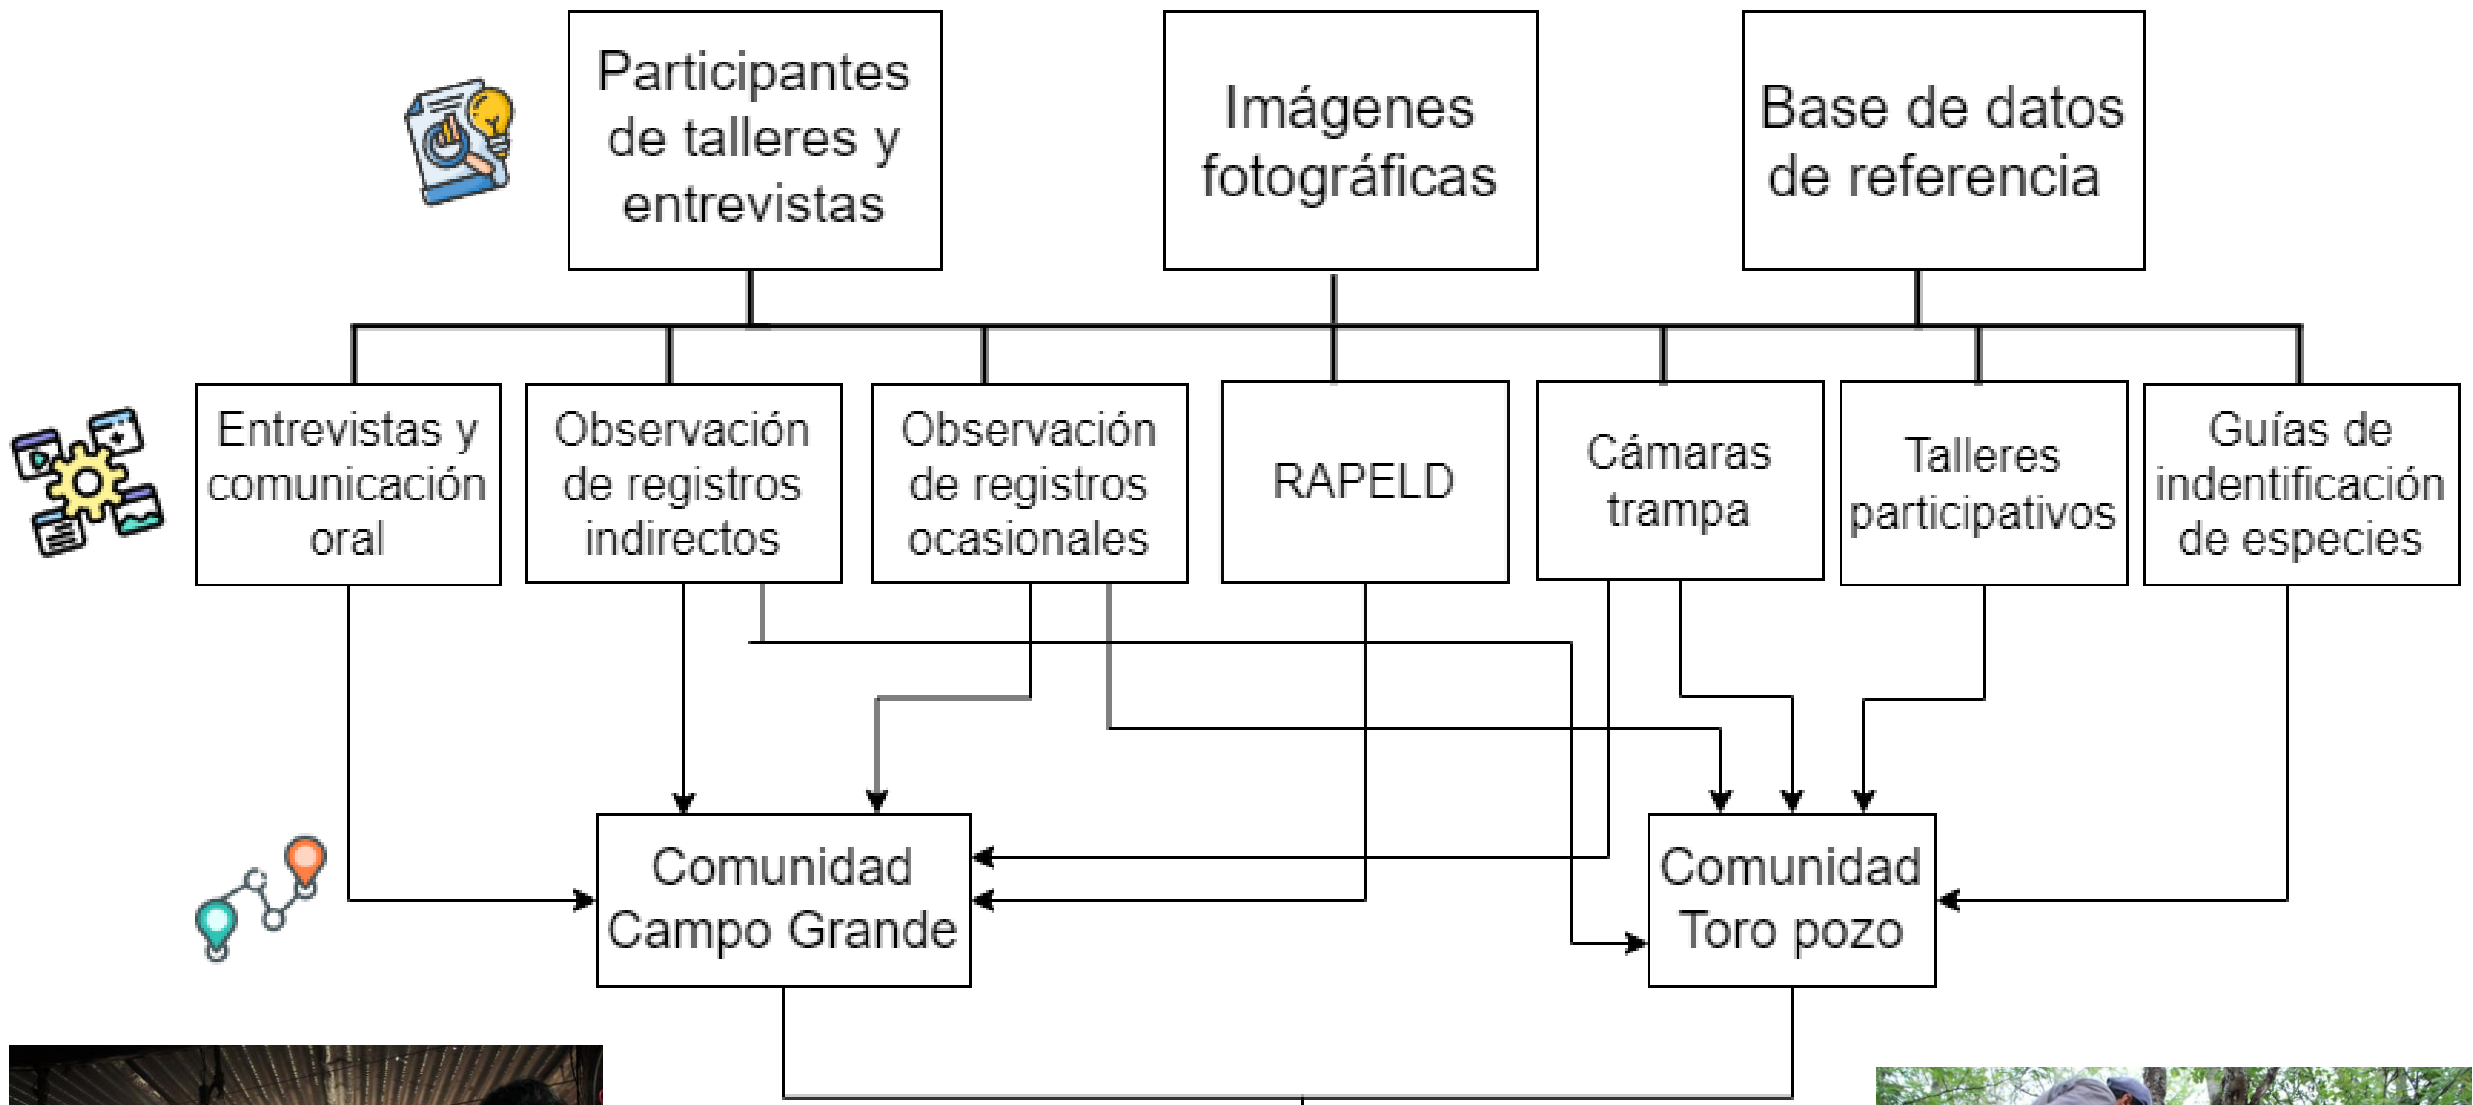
Participantes de talleres y entrevistas

Imágenes fotográficas

Base de datos de referencia

Entrevistas y comunicación oral

Observación de registros indirectos

Observación de registros ocasionales

RAPELD

Cámaras trampa

Talleres participativos

Guías de indentificación de especies

Comunidad Campo Grande

Comunidad Toro pozo